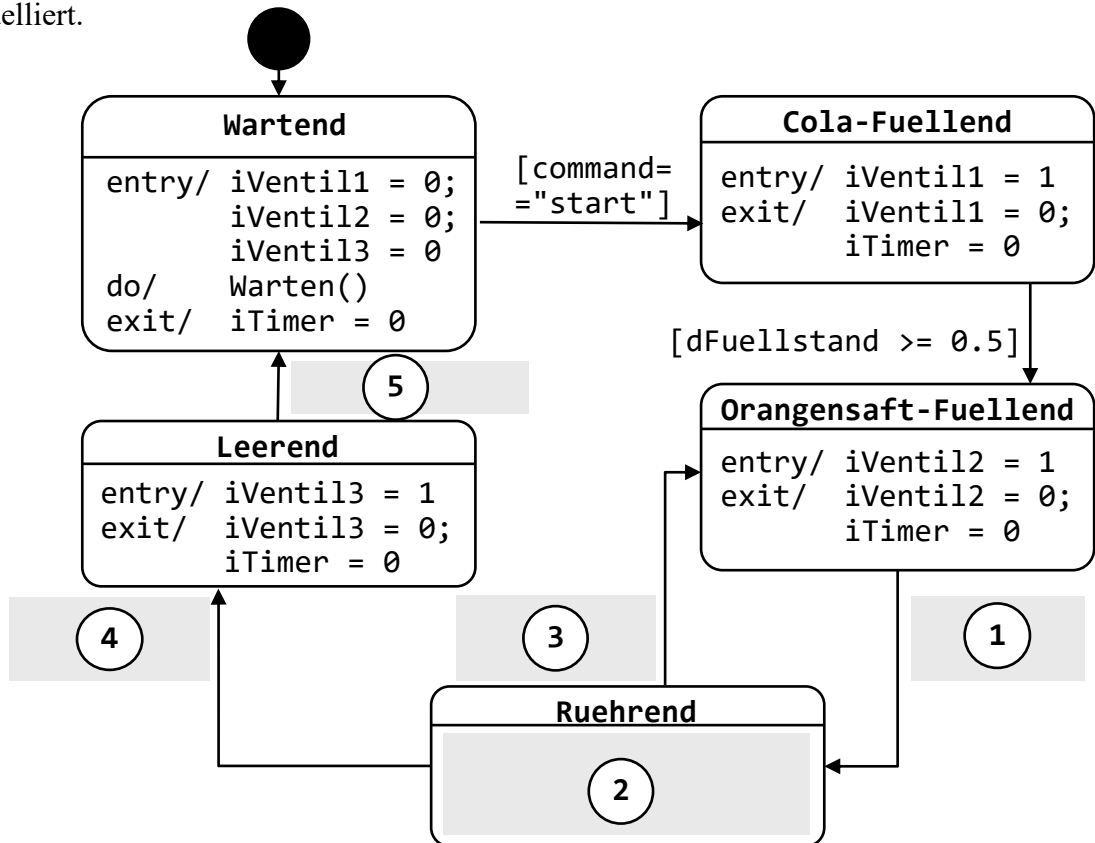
elliert.

**Wartend**

entry/ iVentil1 = 0;
iVentil2 = 0;
iVentil3 = 0
do/ Warten()
exit/ iTimer = 0

[command=
="start"]

**Cola-Fuellend**

entry/ iVentil1 = 1
exit/ iVentil1 = 0;
iTimer = 0

[dFuellstand >= 0.5]

5

**Orangensaft-Fuellend**

entry/ iVentil2 = 1
exit/ iVentil2 = 0;
iTimer = 0

**Leerend**

entry/ iVentil3 = 1
exit/ iVentil3 = 0;
iTimer = 0

4

3

1

**Ruehrend**

2